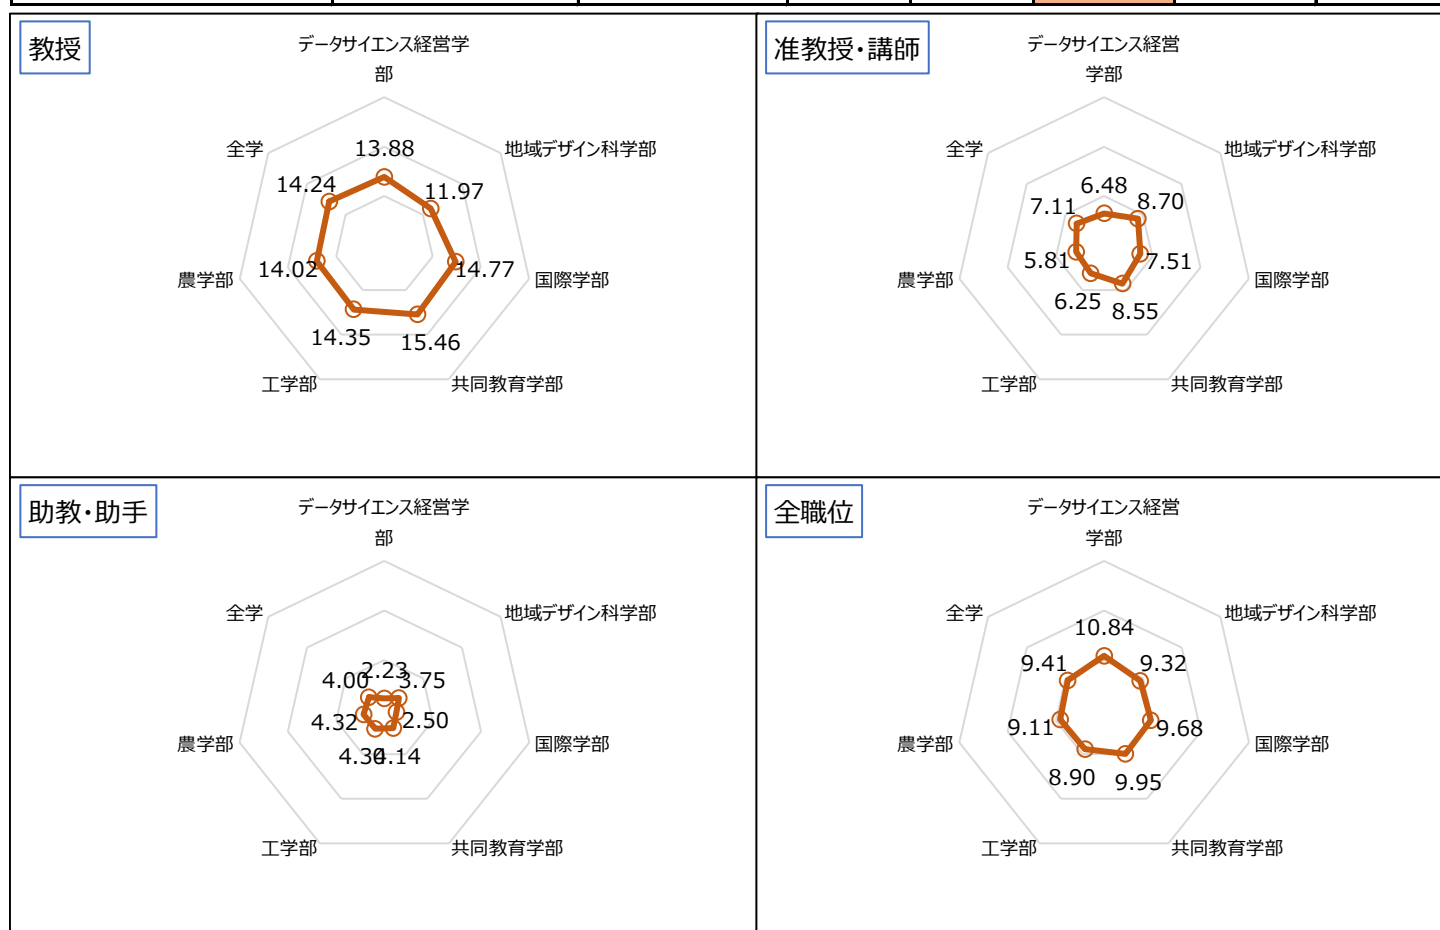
教授

データサイエンス経営学部
地域デザイン科学部
国際学部
共同教育学部
工学部
農学部
全学

13.88
11.97
14.77
15.46
14.35
14.02
14.24

准教授・講師

データサイエンス経営学部
地域デザイン科学部
国際学部
共同教育学部
工学部
農学部
全学

6.48
8.70
7.51
8.55
6.25
5.81
7.11

助教・助手

データサイエンス経営学部
地域デザイン科学部
国際学部
共同教育学部
工学部
農学部
全学

2.23
3.75
2.50
4.14
4.30
4.32
4.00

全職位

データサイエンス経営学部
地域デザイン科学部
国際学部
共同教育学部
工学部
農学部
全学

10.84
9.32
9.68
9.95
8.90
9.11
9.41